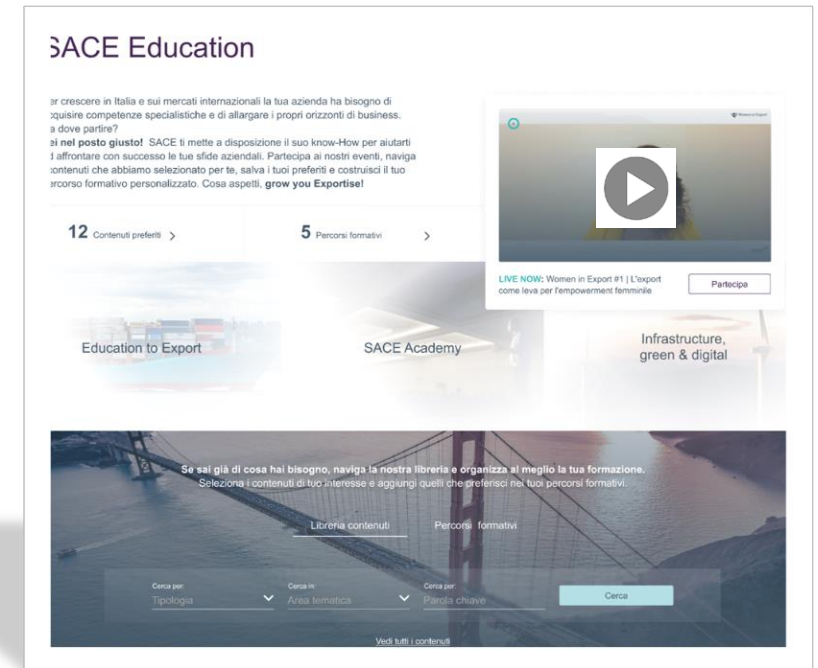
SACE Education

er crescere in Italia e sui mercati internazionali la tua azienda ha bisogno di cquisire competenze specialistiche e di allargare i propri orizzonti di business. a dove partire?
ei nel posto giusto! SACE ti mette a disposizione il suo know-How per aiutarti d affrontare con successo le tue sfide aziendali. Partecipa ai nostri eventi, naviga contenuti che abbiamo selezionato per te, salva i tuoi preferiti e costruisci il tuo ercorso formativo personalizzato. Cosa aspetti, grow you Exportise!

12 Contenuti preferiti >

5 Percorsi formativi >

LIVE NOW: Women in Export #1 | L'export come leva per l'empowerment femminile

Partecipa

Education to Export

SACE Academy

Infrastructure, green & digital

Se sai già di cosa hai bisogno, naviga la nostra libreria e organizza al meglio la tua formazione.
Seleziona i contenuti di tuo interesse e aggiungi quelli che preferisci nei tuoi percorsi formativi.

Libreria contenuti

Percorsi formativi

Cerca per:
Tipologia

Cerca in:
Area tematica

Cerca per:
Parola chiave

Cerca

Vedi tutti i contenuti